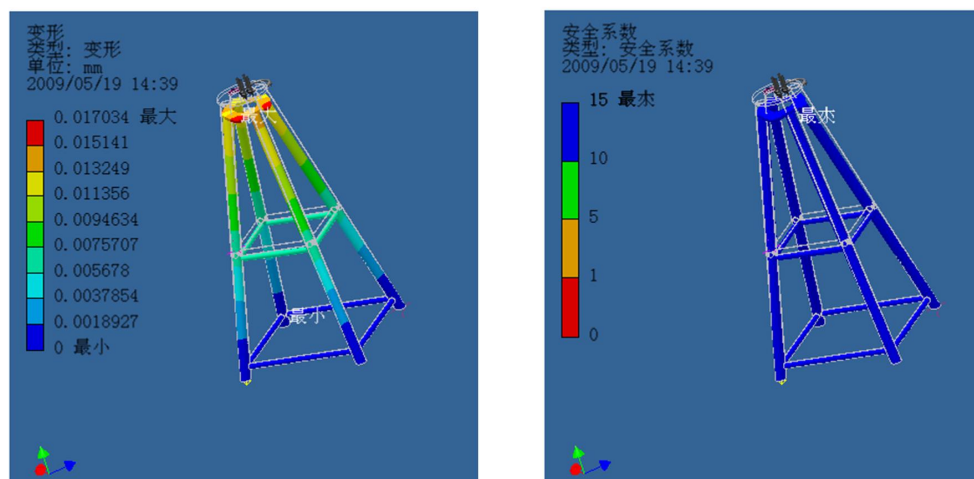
变形
类型: 变形
单位: mm
2009/05/19 14:39

0.017034 最大
0.015141
0.013249
0.011356
0.0094634
0.0075707
0.005678
0.0037854
0.0018927
0 最小

最大
最小

安全系数
类型: 安全系数
2009/05/19 14:39

15 最杰
10
5
1
0

最杰